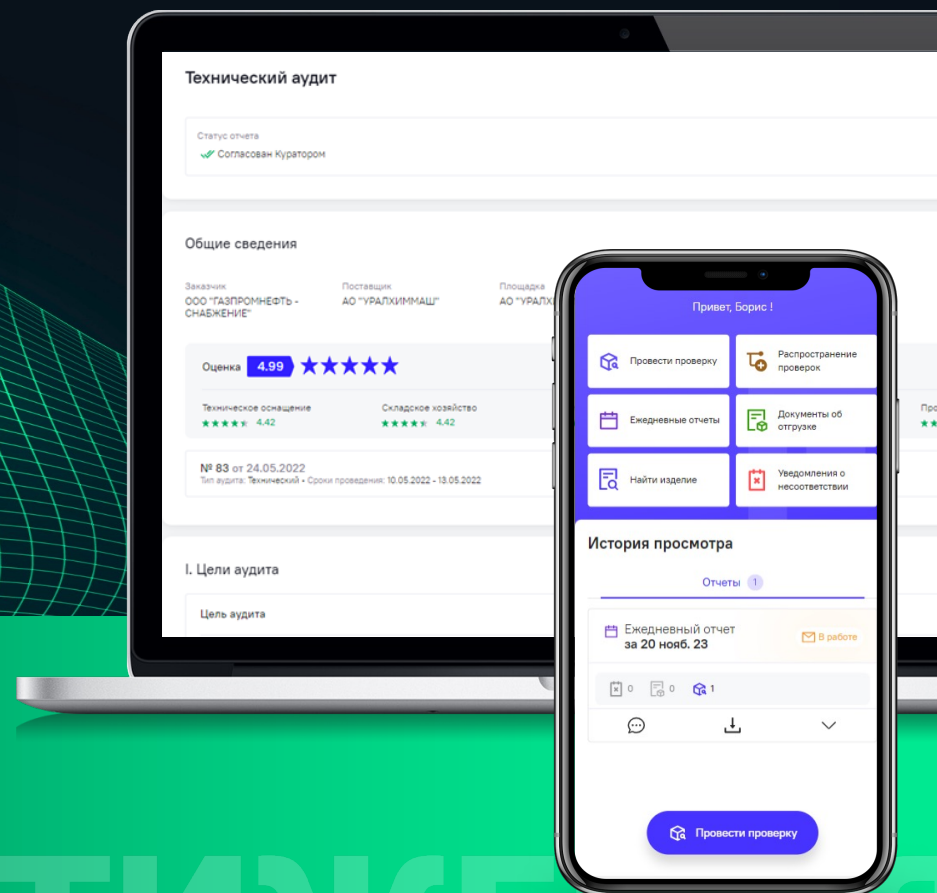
Технический аудит

Статус отчета
Согласован Куратором

Общие сведения

Заказчик
ООО "ГАЗПРОМНЕФТЬ - СНАБЖЕНИЕ"

Поставщик
АО "УРАЛХИММАШ"

Площадка
АО "УРАЛХ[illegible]

Оценка 4.99 ★★★★★

Техническое оснащение
★★★★ 4.42

Складское хозяйство
★★★★ 4.42

Про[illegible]

№ 83 от 24.05.2022
Тип аудита: Технический • Сроки проведения: 10.05.2022 - 13.05.2022

I. Цели аудита

Цель аудита

Привет, Борис !

Провести проверку

Распространение проверок

Ежедневные отчеты

Документы об отгрузке

Найти изделие

Уведомления о несоответствии

История просмотра

Отчеты 1

Ежедневный отчет
за 20 нояб. 23

В работе

0 0 1

Провести проверку